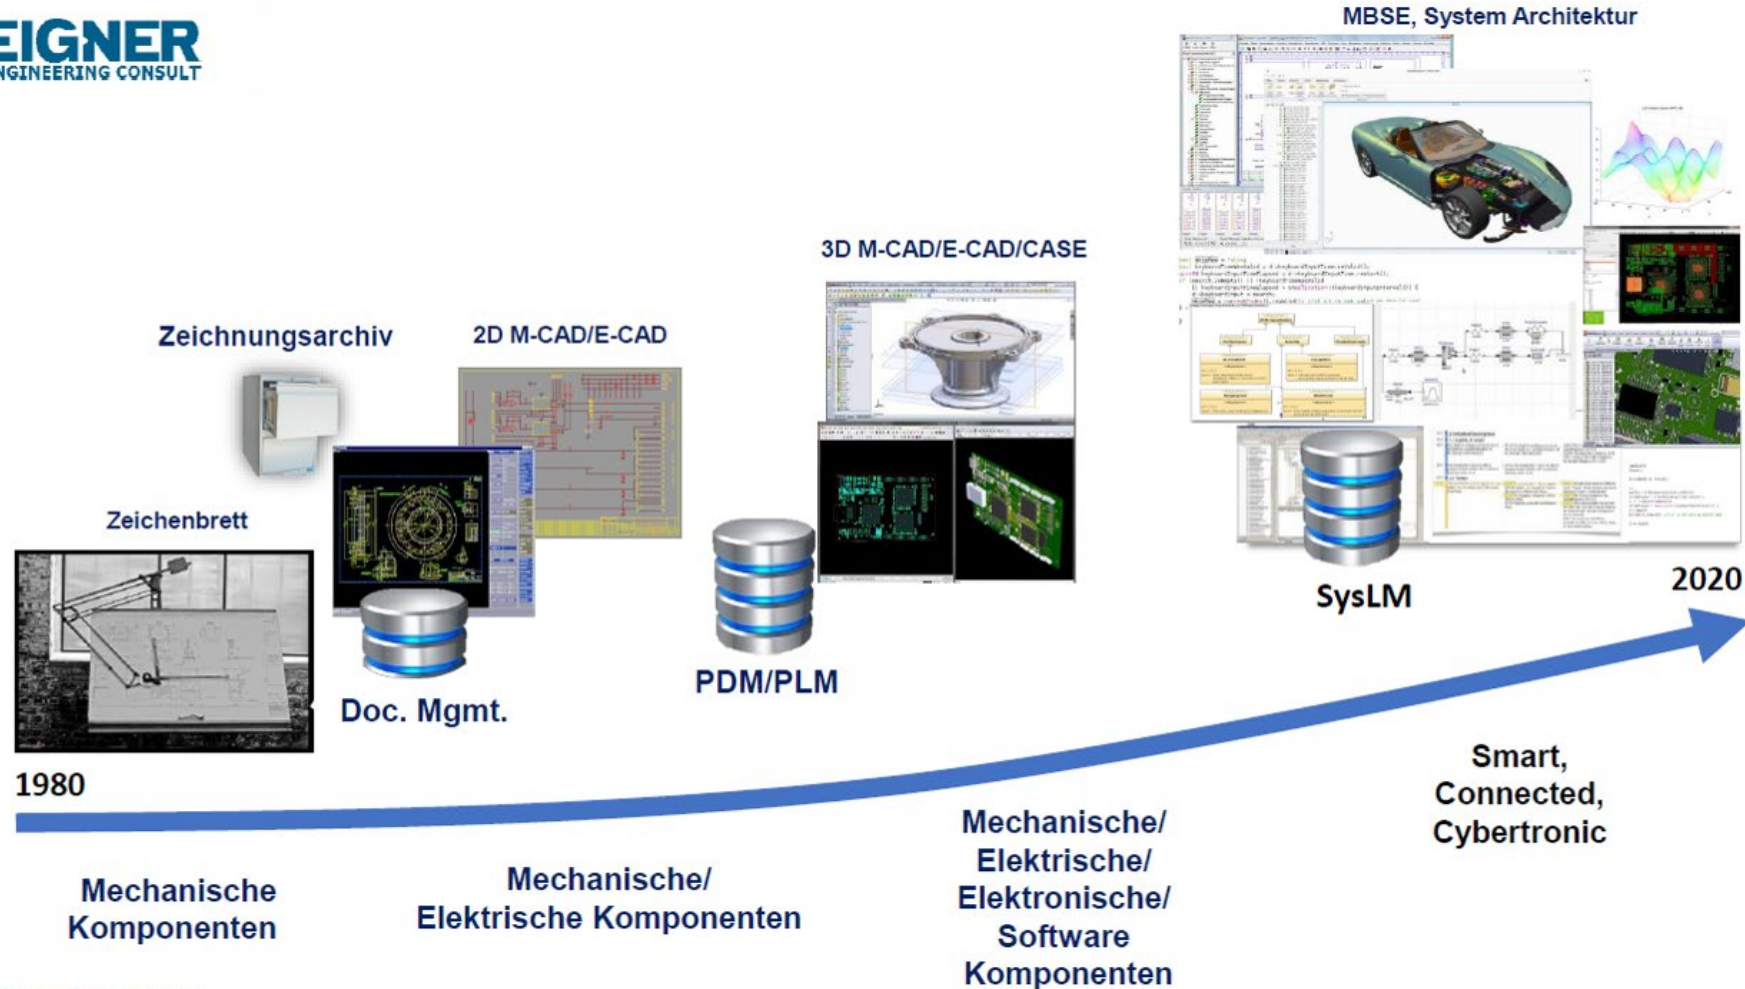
EIGNER
NGINEERING CONSULT

MBSE, System Architektur

3D M-CAD/E-CAD/CASE

Zeichnungsarchiv

2D M-CAD/E-CAD

Zeichenbrett

SysLM

2020

PDM/PLM

Doc. Mgmt.

1980

Smart, Connected, Cybertronic

Mechanische Komponenten

Mechanische/ Elektrische Komponenten

Mechanische/ Elektrische/ Elektronische/ Software Komponenten